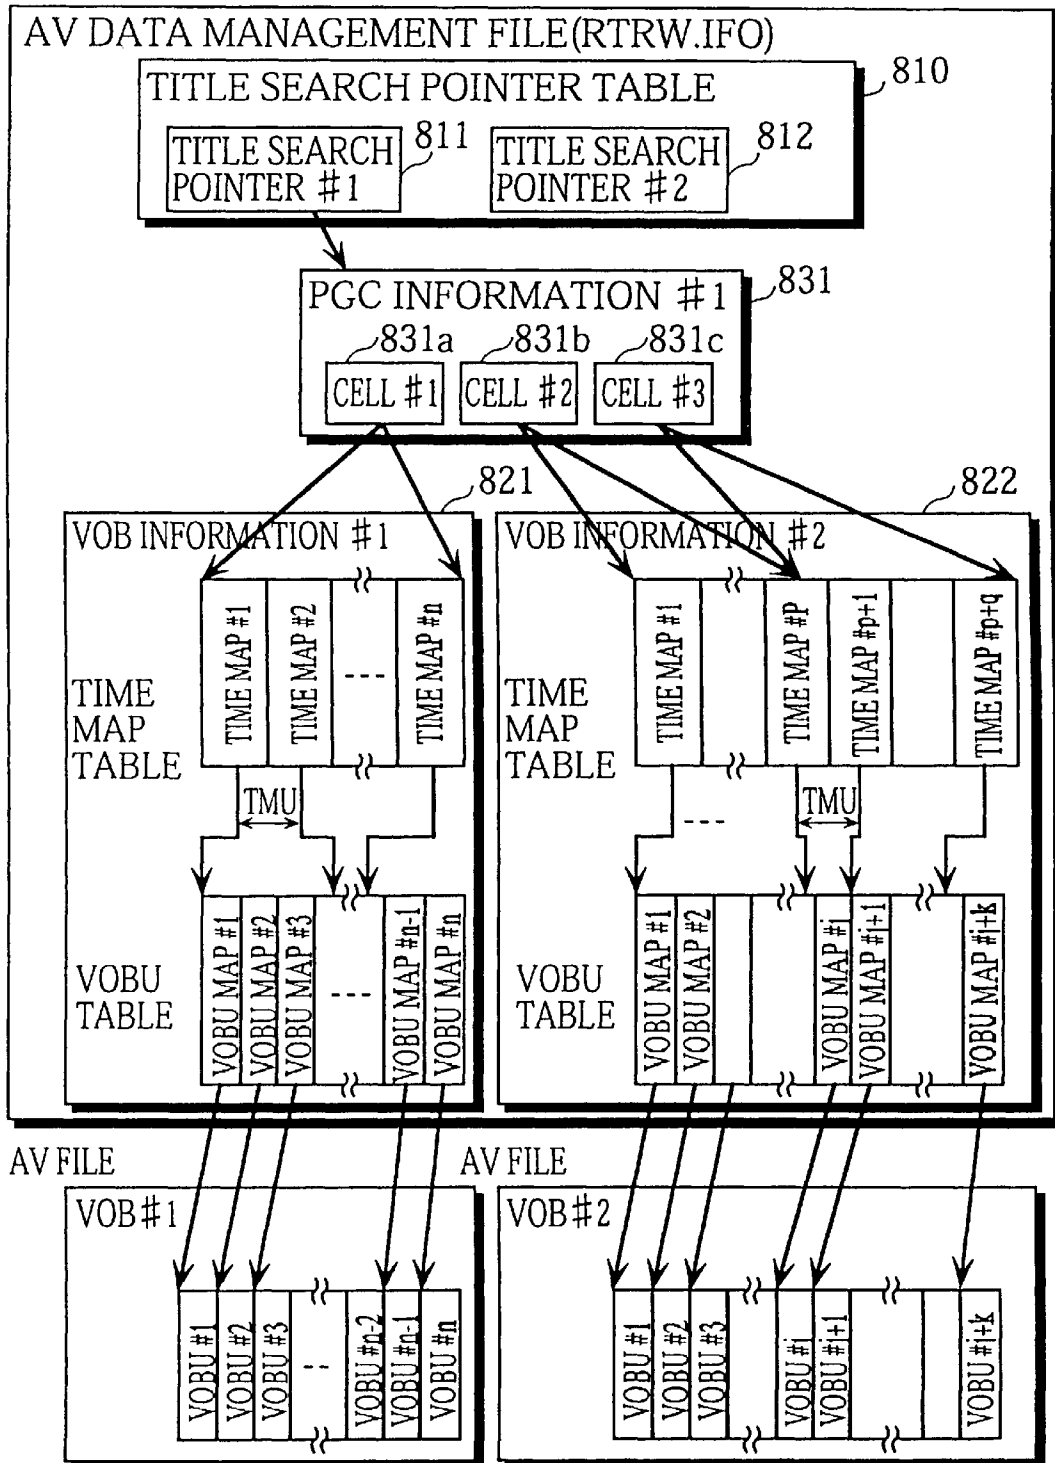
AV DATA MANAGEMENT FILE(RTRW.IFO)

TITLE SEARCH POINTER TABLE

810

TITLE SEARCH POINTER #1

811

TITLE SEARCH POINTER #2

812

PGC INFORMATION #1

831

831a

831b

831c

CELL #1

CELL #2

CELL #3

821

822

VOB INFORMATION #1

TIME MAP TABLE

TIME MAP #1

TIME MAP #2

---

TIME MAP #n

TMU

VOBU TABLE

VOBU MAP #1

VOBU MAP #2

VOBU MAP #3

---

VOBU MAP #n-1

VOBU MAP #n

VOB INFORMATION #2

TIME MAP TABLE

TIME MAP #1

TIME MAP #P

TIME MAP #p+1

TIME MAP #p+q

---

TMU

VOBU TABLE

VOBU MAP #1

VOBU MAP #2

VOBU MAP #i

VOBU MAP #i+1

VOBU MAP #i+k

AV FILE

VOB#1

VOBU #1

VOBU #2

VOBU #3

--

VOBU #n-2

VOBU #n-1

VOBU #n

AV FILE

VOB#2

VOBU #1

VOBU #2

VOBU #3

VOBU #i

VOBU #i+1

VOBU #i+k